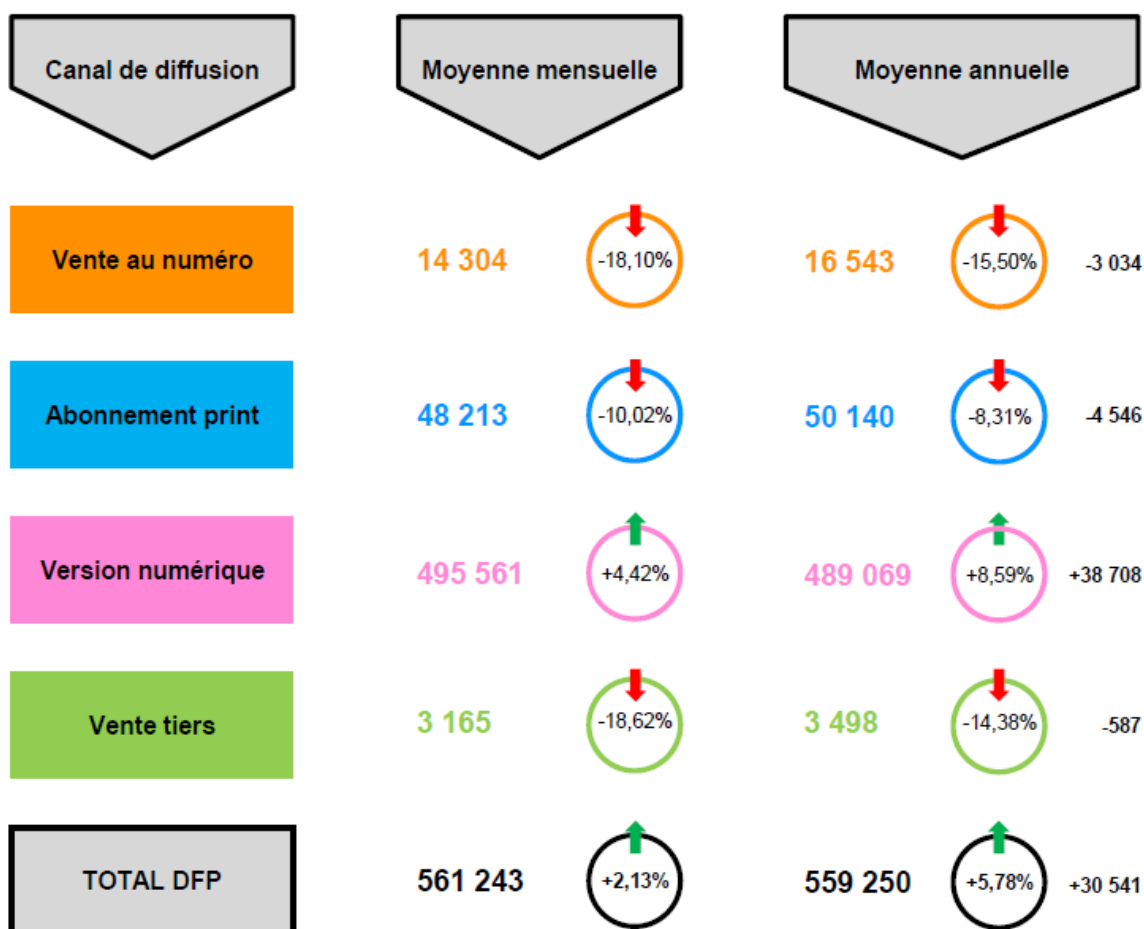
| Canal de diffusion | Moyenne mensuelle | | Moyenne annuelle | | |
|---|---|---|---|---|---|
| Vente au numéro | 14 304 | -18,10% | 16 543 | -15,50% | -3 034 |
| Abonnement print | 48 213 | -10,02% | 50 140 | -8,31% | -4 546 |
| Version numérique | 495 561 | +4,42% | 489 069 | +8,59% | +38 708 |
| Vente tiers | 3 165 | -18,62% | 3 498 | -14,38% | -587 |
| TOTAL DFP | 561 243 | +2,13% | 559 250 | +5,78% | +30 541 |